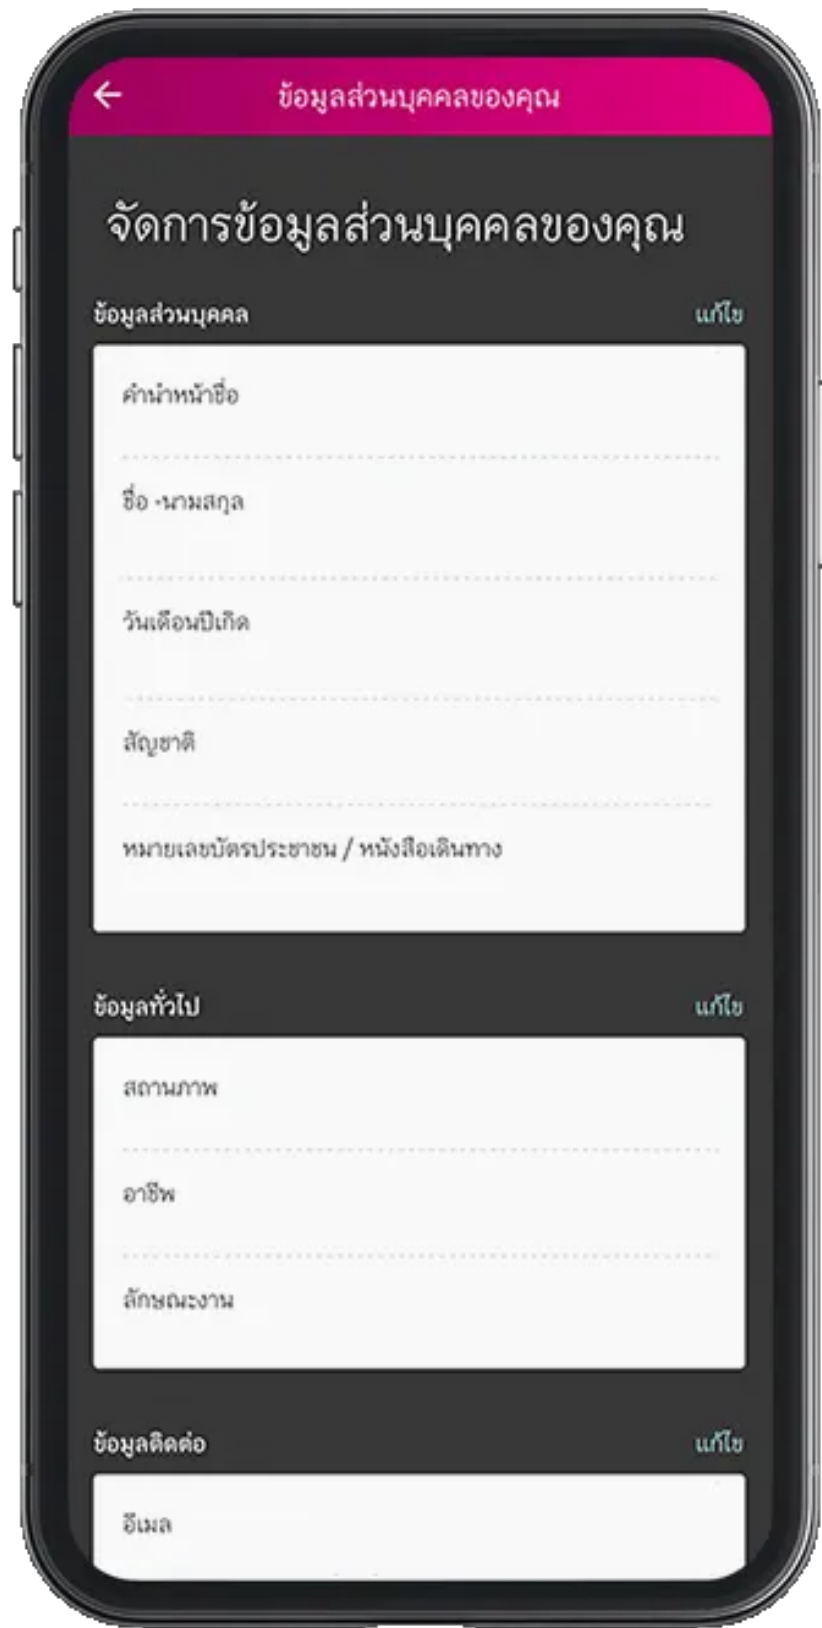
ข้อมูลส่วนบุคคลของคุณ

จัดการข้อมูลส่วนบุคคลของคุณ

ข้อมูลส่วนบุคคล

แก้ไข

คำนำหน้าชื่อ

ชื่อ -นามสกุล

วันเดือนปีเกิด

สัญชาติ

หมายเลขบัตรประชาชน / หนังสือเดินทาง

ข้อมูลทั่วไป

แก้ไข

สถานภาพ

อาชีพ

ลักษณะงาน

ข้อมูลติดต่อ

แก้ไข

อีเมล